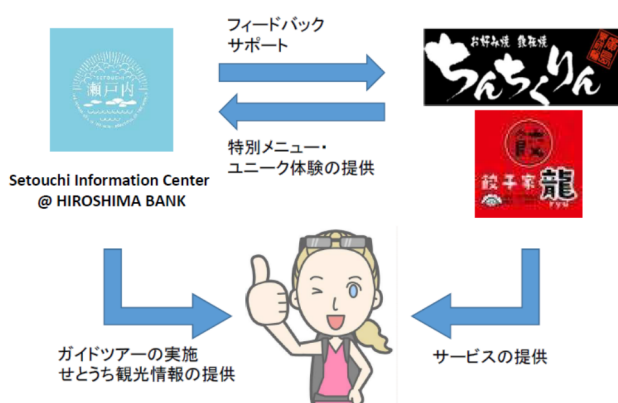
瀬戸内

フィードバック
サポート

お好み焼 鉄板焼
ちんちくりん

特別メニュー・
ユニーク体験の提供

餃子家 龍

Setouchi Information Center
@ HIROSHIMA BANK

ガイドツアーの実施
せとうち観光情報の提供

サービスの提供